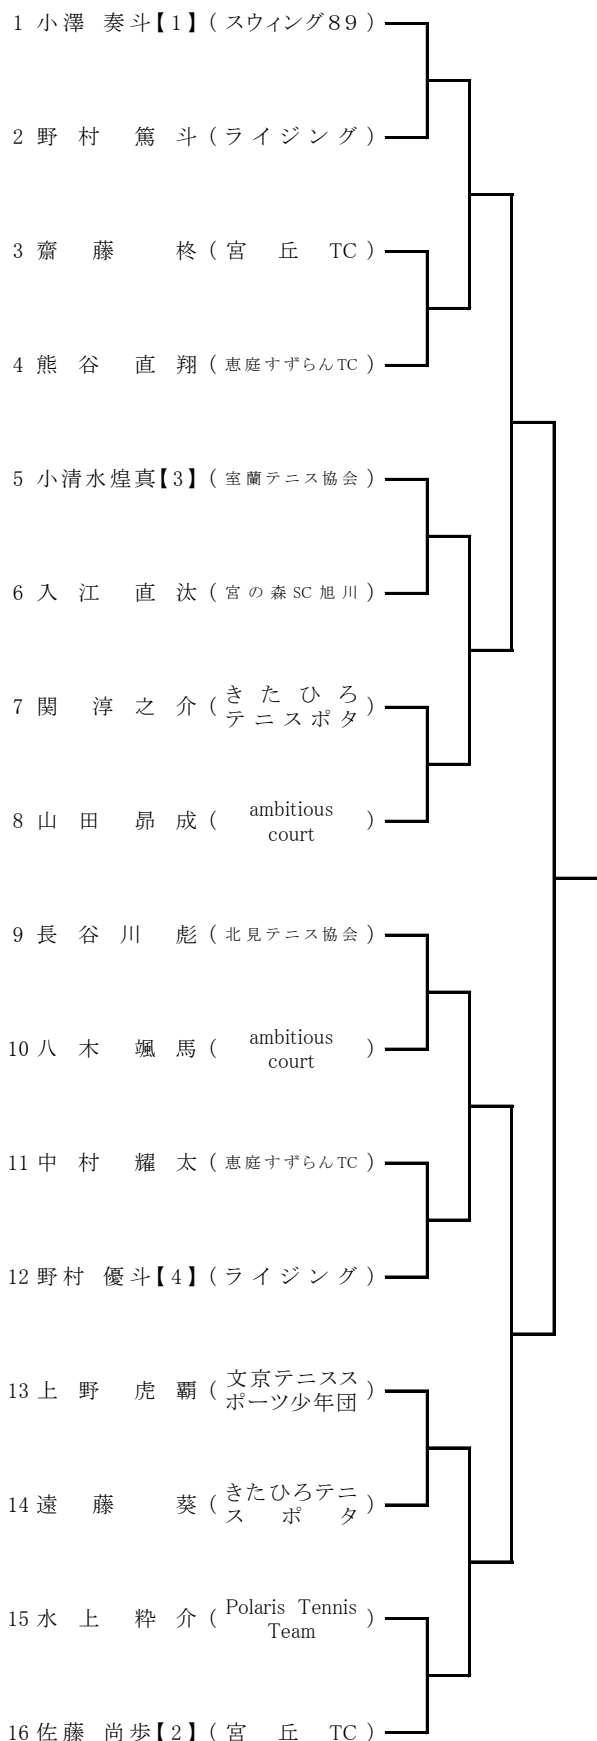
1 小澤 奏斗【1】（スウィング89）

2 野村 篤斗（ライジング）

3 齋藤 柊（宮丘TC）

4 熊谷 直翔（恵庭すずらんTC）

5 小清水煌真【3】（室蘭テニス協会）

6 入江 直汰（宮の森SC旭川）

7 関 淳之介（きたひろテニスポタ）

8 山田 昂成（ambitious court）

9 長谷川 彪（北見テニス協会）

10 八木 颯馬（ambitious court）

11 中村 耀太（恵庭すずらんTC）

12 野村 優斗【4】（ライジング）

13 上野 虎覇（文京テニススポーツ少年団）

14 遠藤 葵（きたひろテニスポタ）

15 水上 粋介（Polaris Tennis Team）

16 佐藤 尚歩【2】（宮丘TC）